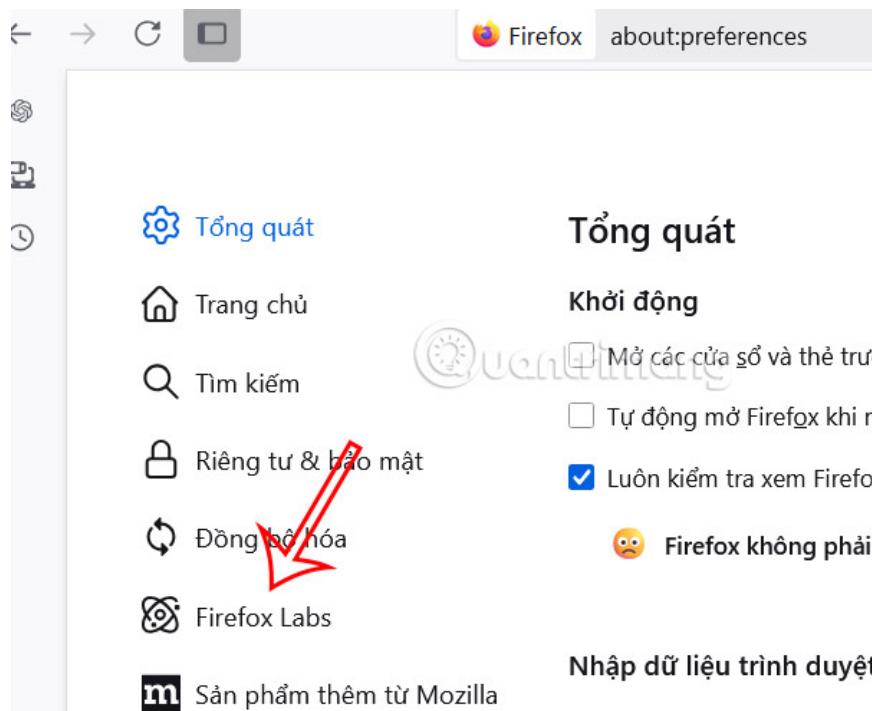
Firefox about:preferences

Tổng quát
Trang chủ
Tìm kiếm
Riêng tư & bảo mật
Đồng bộ hóa
Firefox Labs
Sản phẩm thêm từ Mozilla

Tổng quát

Khởi động

Mở các cửa sổ và thẻ trư
Tự động mở Firefox khi n
Luôn kiểm tra xem Firefo
Firefox không phải

Nhập dữ liệu trình duyệt

Quantrimang